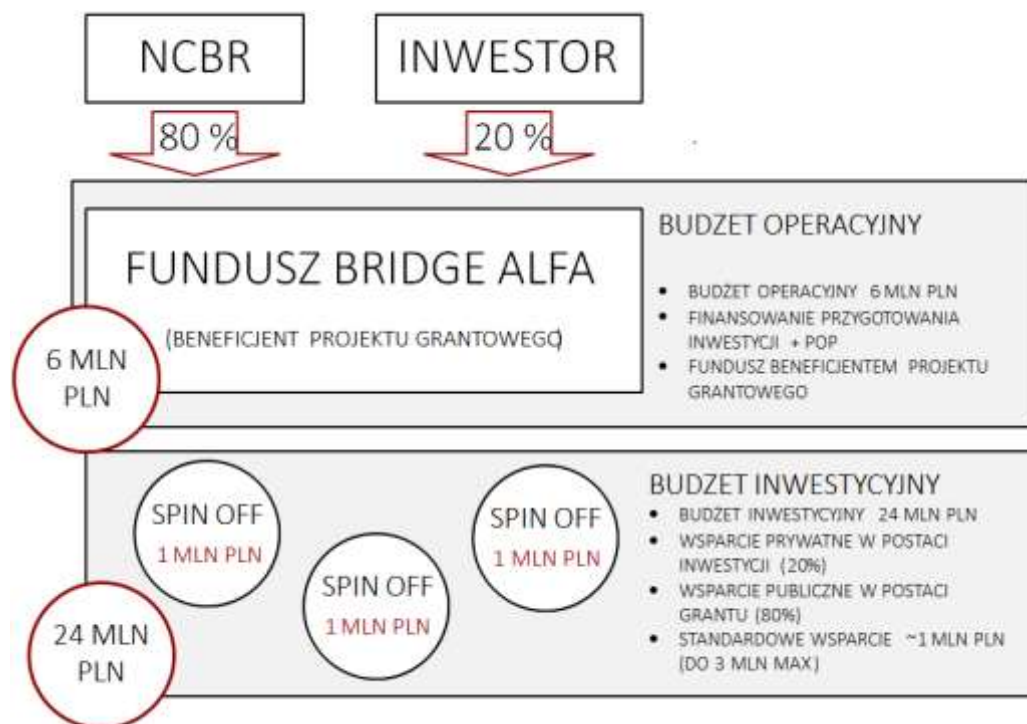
NCBR

INWESTOR

80 %

20 %

FUNDUSZ BRIDGE ALFA

(BENEFICJENT PROJEKTU GRANTOWEGO)

6 MLN PLN

BUDZET OPERACYJNY

- BUDŻET OPERACYJNY 6 MLN PLN
- FINANSOWANIE PRZYGOTOWANIA INWESTYCJI + POP
- FUNDUSZ BENEFICJENTEM PROJEKTU GRANTOWEGO

SPIN OFF
1 MLN PLN

SPIN OFF
1 MLN PLN

SPIN OFF
1 MLN PLN

24 MLN PLN

BUDZET INWESTYCYJNY

- BUDŻET INWESTYCYJNY 24 MLN PLN
- WSPARCIE PRYWATNE W POSTACI INWESTYCJI (20%)
- WSPARCIE PUBLICZNE W POSTACI GRANTU (80%)
- STANDARDOWE WSPARCIE ~1 MLN PLN (DO 3 MLN MAX)